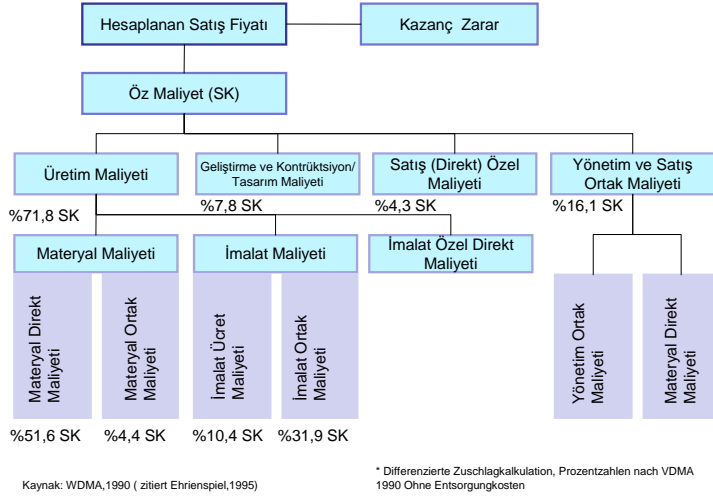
Hesaplanan Satış Fiyatı

Kazanç Zarar

Öz Maliyet (SK)

Üretim Maliyeti

Geliştirme ve Kontrüktsiyon/ Tasarım Maliyeti

Satış (Direkt) Özel Maliyeti

Yönetim ve Satış Ortak Maliyeti

%71,8 SK

%7,8 SK

%4,3 SK

%16,1 SK

Materyal Maliyeti

İmalat Maliyeti

İmalat Özel Direkt Maliyeti

Materyal Direkt Maliyeti

Materyal Ortak Maliyeti

İmalat Ücret Maliyeti

İmalat Ortak Maliyeti

Yönetim Ortak Maliyeti

Materyal Direkt Maliyeti

%51,6 SK

%4,4 SK

%10,4 SK

%31,9 SK

Kaynak: WDMA,1990 ( zitiert Ehrienspiel,1995)

* Differenzierte Zuschlagkalkulation, Prozentzahlen nach VDMA 1990 Ohne Entsorgungkosten